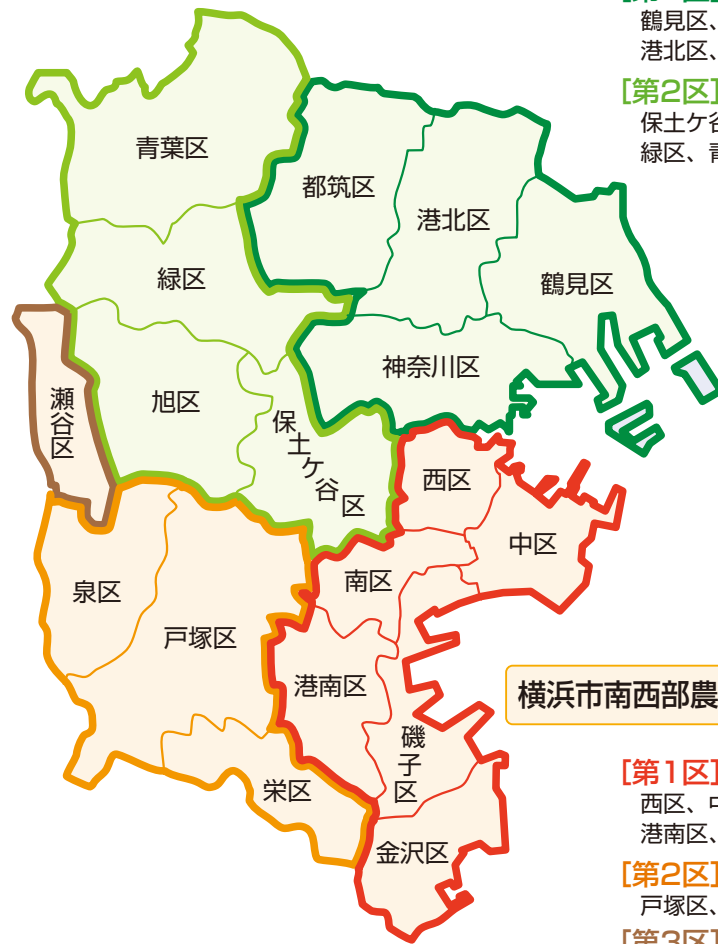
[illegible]
鶴見区、
港北区、

[第2区]
保土ケ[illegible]
緑区、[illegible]

青葉区
都筑区
港北区
緑区
鶴見区
神奈川区
瀬谷区
旭区
保土ケ谷区
西区
中区
泉区
南区
戸塚区
港南区
横浜市南西部農
磯子区
栄区
金沢区

[第1区]
西区、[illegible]
港南区、

[第2区]
戸塚区、

[第3区]